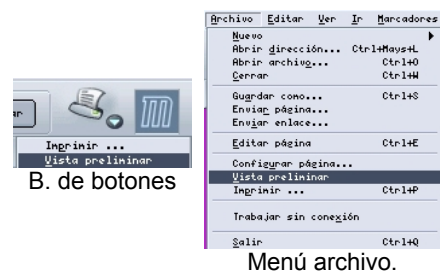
ar

Imprimir ...
Vista preliminar

B. de botones

Archivo Editar Ver Ir Marcadores

Nuevo
Abrir dirección... Ctrl+Mays+L
Abrir archivo... Ctrl+O
Cerrar Ctrl+W
Guardar como... Ctrl+S
Enviar página...
Enviar enlace...
Editar página Ctrl+E
Configurar página...
Vista preliminar
Imprimir ... Ctrl+P
Trabajar sin conexión
Salir Ctrl+Q

Menú archivo.